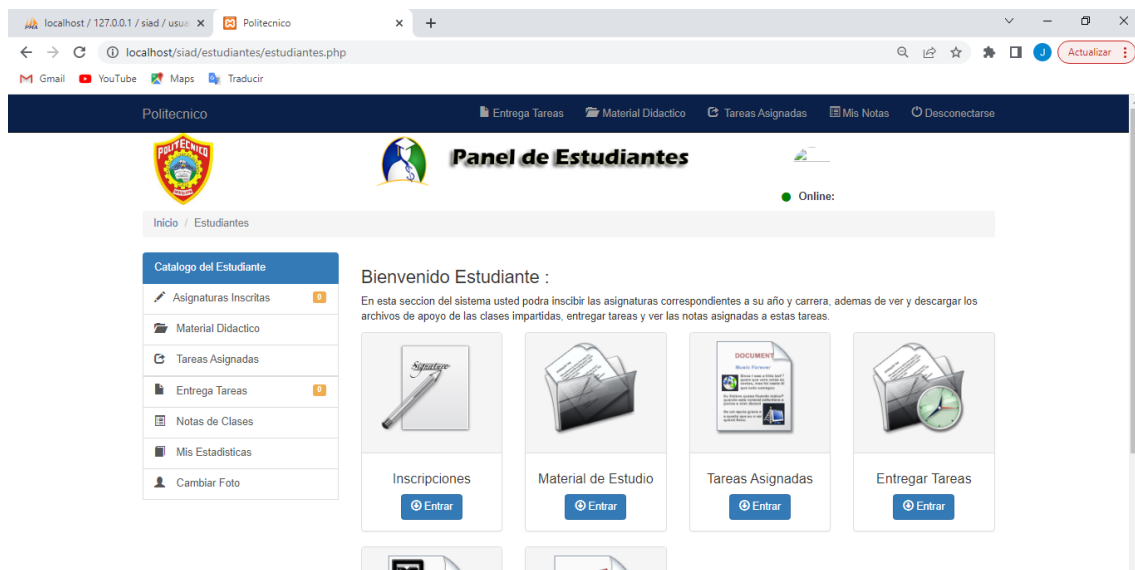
localhost / 127.0.0.1 / siad / usua ×
Politecnico ×
+

localhost/siad/estudiantes/estudiantes.php

Actualizar

Gmail YouTube Maps Traducir

Politecnico

Entrega Tareas Material Didactico Tareas Asignadas Mis Notas Desconectarse

POLITECNICO

Panel de Estudiantes

Online:

Inicio / Estudiantes

Catalogo del Estudiante
Asignaturas Inscritas 0
Material Didactico
Tareas Asignadas
Entrega Tareas 0
Notas de Clases
Mis Estadisticas
Cambiar Foto

Bienvenido Estudiante :

En esta seccion del sistema usted podra inscibir las asignaturas correspondientes a su año y carrera, ademas de ver y descargar los archivos de apoyo de las clases impartidas, entregar tareas y ver las notas asignadas a estas tareas.

Signature

DOCUMENT
Music Forever

Inscripciones
Entrar

Material de Estudio
Entrar

Tareas Asignadas
Entrar

Entregar Tareas
Entrar